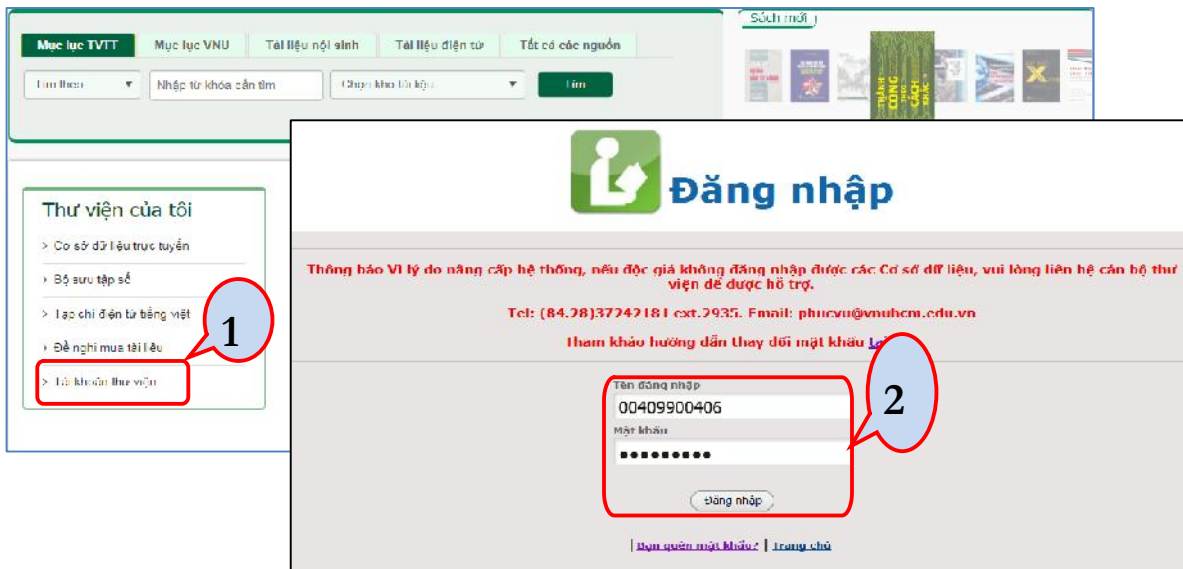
Mục lục TVTT
Mục lục VNU
Tài liệu nội sinh
Tài liệu điện tử
Tất cả các nguồn

Tìm theo
Nhập từ khóa cần tìm
Chọn kho tài liệu
Tìm

Sách mới

Thư viện của tôi
> Cơ sở dữ liệu trực tuyến
> Bộ sưu tập số
> Tạp chí điện tử tiếng việt
> Đề nghị mua tài liệu
> Tài khoản thư viện

1

Đăng nhập

Thông báo Vì lý do nâng cấp hệ thống, nếu độc giả không đăng nhập được các Cơ sở dữ liệu, vui lòng liên hệ cán bộ thư viện để được hỗ trợ.

Tel: (84.28)37242181 ext.2935. Email: phucvu@vnuhcm.edu.vn

Tham khảo hướng dẫn thay đổi mật khẩu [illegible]

2

Tên đăng nhập
00409900406
Mật khẩu
●●●●●●●●●
Đăng nhập

| Bạn quên mật khẩu? | Trang chủ